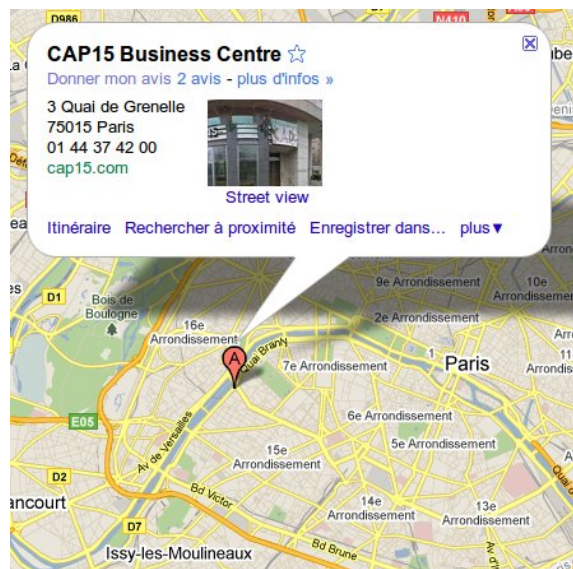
D986
N410
CAP15 Business Centre ☆
Donner mon avis 2 avis - plus d'infos »
3 Quai de Grenelle
75015 Paris
01 44 37 42 00
cap15.com
Street view
Itinéraire Rechercher à proximité Enregistrer dans... plus▼
D1
Bois de Boulogne
16e Arrondissement
9e Arrondissement
10e Arrondissement
2e Arrondissement
Quai Branly
7e Arrondissement
Paris
E05
Av de Versailles
6e Arrondissement
5e Arrondissement
15e Arrondissement
D2
Bd Victor
14e Arrondissement
13e Arrondissement
ancourt
D7
Bd Brune
Issy-les-Moulineaux
A